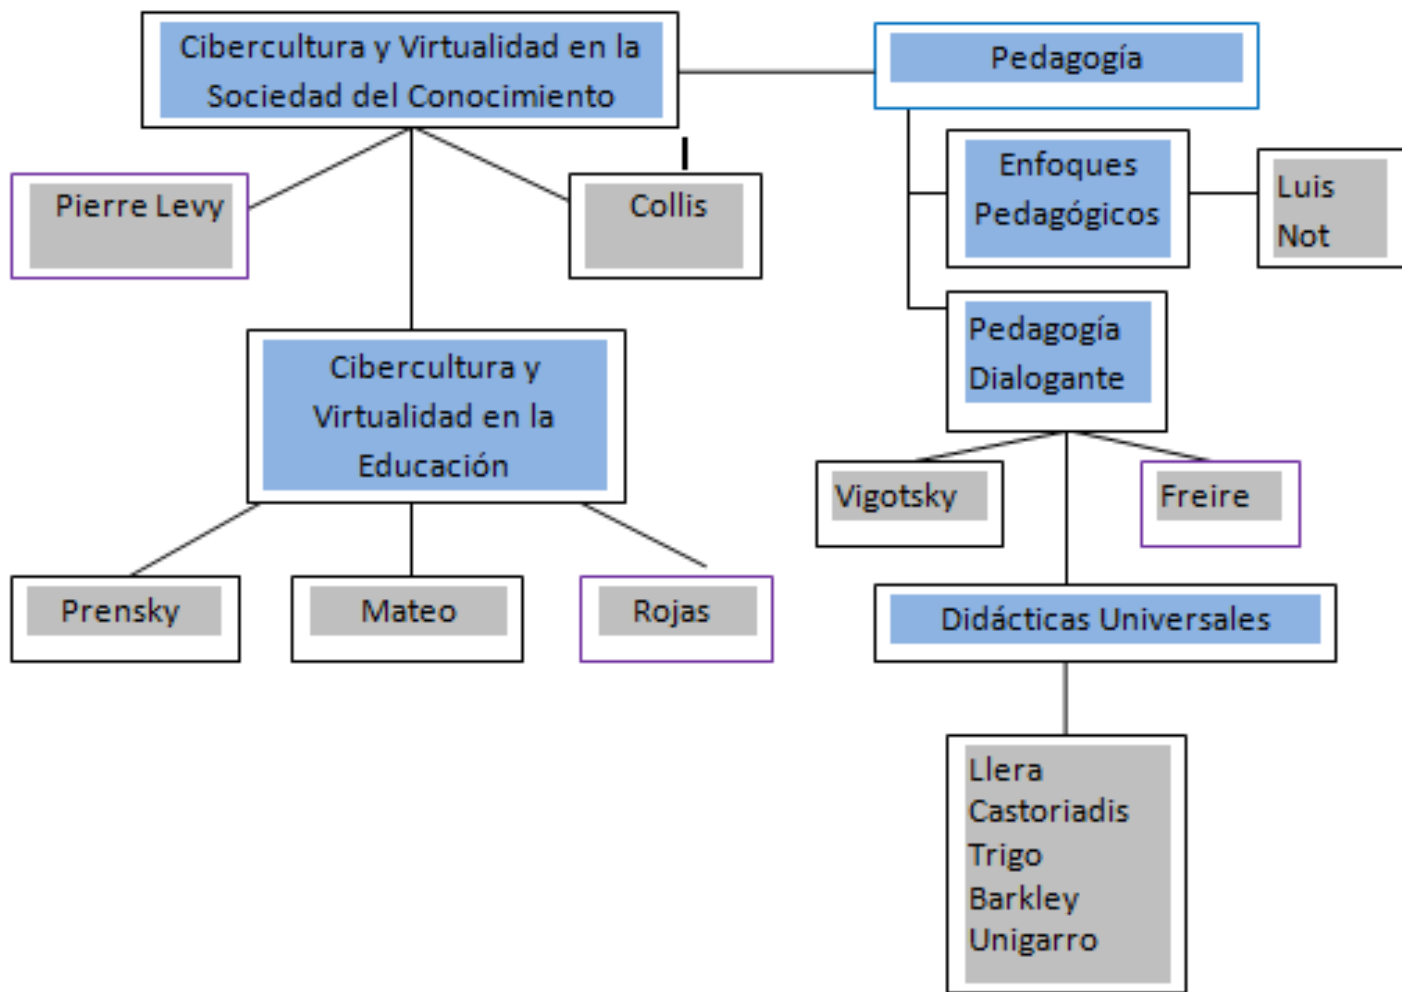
Cibercultura y Virtualidad en la Sociedad del Conocimiento

Pedagogía

Pierre Levy

Collis

Enfoques Pedagógicos

Luis Not

Pedagogía Dialogante

Cibercultura y Virtualidad en la Educación

Vigotsky

Freire

Prensky

Mateo

Rojas

Didácticas Universales

Llera
Castoriadis
Trigo
Barkley
Unigarro